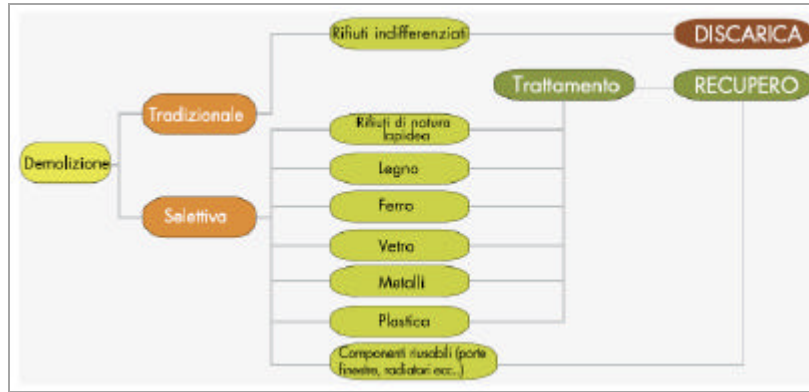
Demolizione

Tradizionale

Selettiva

Rifiuti indifferenziati

DISCARICA

Trattamento

RECUPERO

Rifiuti di natura lapidea

Legno

Ferro

Vetro

Metalli

Plastica

Componenti riusabili (porte finestre, radiatori ecc.)